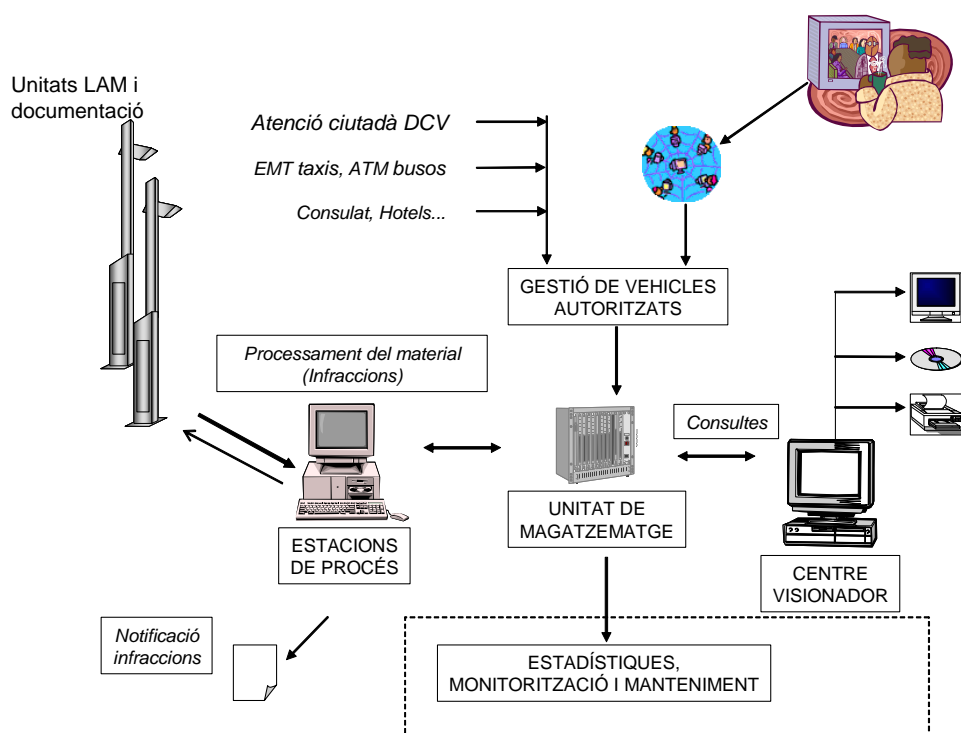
Unitats LAM i documentació

Atenció ciutadà DCV

EMT taxis, ATM busos

Consulat, Hotels...

GESTIÓ DE VEHICLES AUTORITZATS

Processament del material (Infraccions)

Consultes

UNITAT DE MAGATZEMATGE

ESTACIONS DE PROCÉS

CENTRE VISIONADOR

Notificació infraccions

ESTADÍSTIQUES, MONITORITZACIÓ I MANTENIMENT